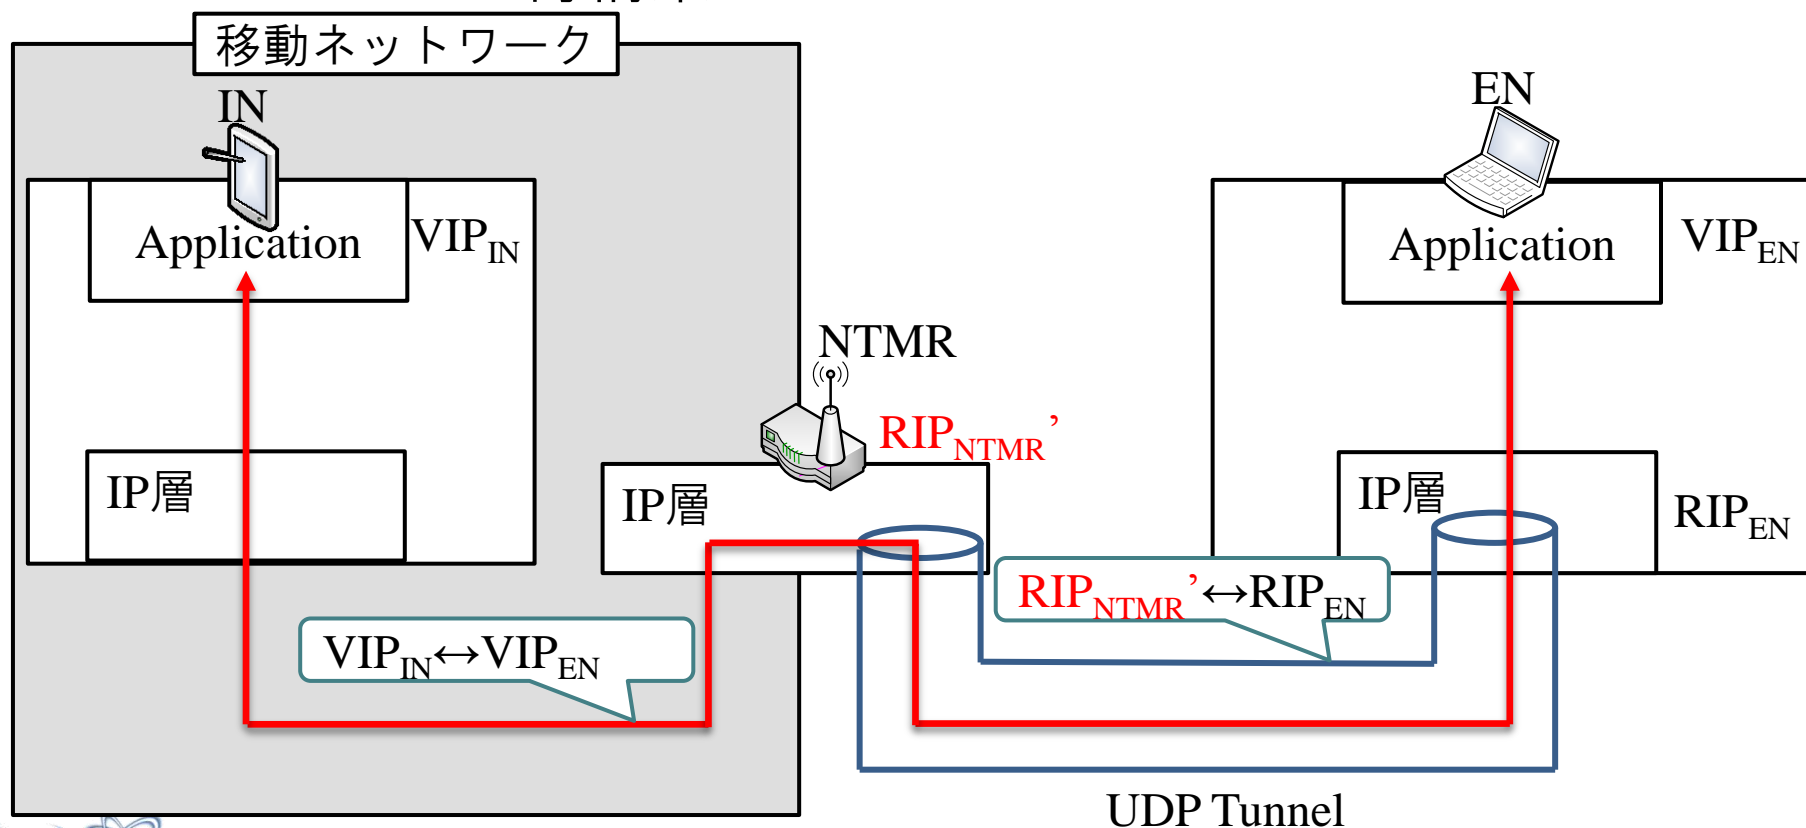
移動ネットワーク

IN

Application

$VIP_{IN}$

IP層

$VIP_{IN} \leftrightarrow VIP_{EN}$

NTMR

$RIP_{NTMR}$'

IP層

$RIP_{NTMR}$'$\leftrightarrow RIP_{EN}$

EN

Application

$VIP_{EN}$

IP層

$RIP_{EN}$

UDP Tunnel